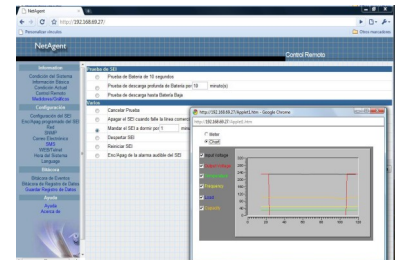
NetAgent

http://192.168.69.27/

Personalizar vínculo

Otros marcadores

NetAgent

Control Remoto

Información
Condición del Sistema
Información Básica
Condición Actual
Control Remoto
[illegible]

Configuración
Configuración del SEI
Enc/Apag programado del SEI
Red
SNMP
Correo Electrónico
SMS
WEB/Telnet
Hora del Sistema
Language

Bitácora
Bitácora de Eventos
Bitácora de Registro de Datos
Guardar Registro de Datos

Ayuda
Ayuda
Acerca de

Prueba de SEI
Prueba de Batería de 10 segundos
Prueba de descarga profunda de Batería por 10 minuto(s)
Prueba de descarga hasta Batería Baja

Varios
Cancelar Prueba
Apagar el SEI cuando falle la línea comercial
Mandar al SEI a dormir por 1 minu
Despertar SEI
Reiniciar SEI
Enc/Apag de la alarma audible del SEI

http://192.168.69.27/applet1.htm - Google Chrome
http://192.168.69.27/applet1.htm

Meter
Chart

Input Voltage
Output Voltage
Frequency
Load
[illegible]